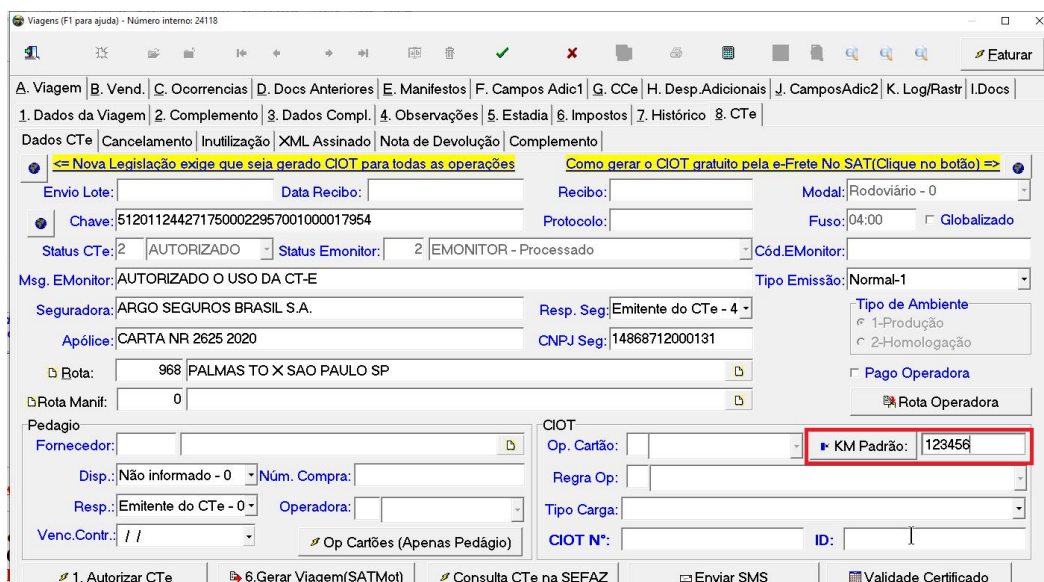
Viagens (F1 para ajuda) - Número interno: 24118

Faturar

A. Viagem | B. Vend. | C. Ocorrencias | D. Docs Anteriores | E. Manifestos | F. Campos Adic1 | G. CCe | H. Desp.Adicionais | J. CamposAdic2 | K. Log/Rastr | I.Docs

1. Dados da Viagem | 2. Complemento | 3. Dados Compl. | 4. Observações | 5. Estadia | 6. Impostos | 7. Histórico | 8. CTe

Dados CTe | Cancelamento | Inutilização | XML Assinado | Nota de Devolução | Complemento

<= Nova Legislação exige que seja gerado CIOT para todas as operações

Como gerar o CIOT gratuito pela e-Frete No SAT(Clique no botão) =>

Envio Lote:

Data Recibo:

Recibo:

Modal: Rodoviário - 0

Chave: 51201124427175000229570010000179​54

Protocolo:

Fuso: 04:00

Globalizado

Status CTe: 2 AUTORIZADO

Status Emonitor: 2 EMONITOR - Processado

Cód.EMonitor:

Msg. EMonitor: AUTORIZADO O USO DA CT-E

Tipo Emissão: Normal-1

Seguradora: ARGO SEGUROS BRASIL S.A.

Resp. Seg: Emitente do CTe - 4

Tipo de Ambiente

1-Produção

2-Homologação

Apólice: CARTA NR 2625 2020

CNPJ Seg: 14868712000131

Rota: 968 PALMAS TO X SAO PAULO SP

Pago Operadora

Rota Manif: 0

Rota Operadora

Pedagio

Fornecedor:

Disp.: Não informado - 0

Núm. Compra:

Resp.: Emitente do CTe - 0

Operadora:

Venc.Contr.: / /

Op Cartões (Apenas Pedágio)

CIOT

Op. Cartão:

KM Padrão: 123456

Regra Op:

Tipo Carga:

CIOT N°:

ID:

1. Autorizar CTe

6.Gerar Viagem(SATMot)

Consulta CTe na SEFAZ

Enviar SMS

Validade Certificado